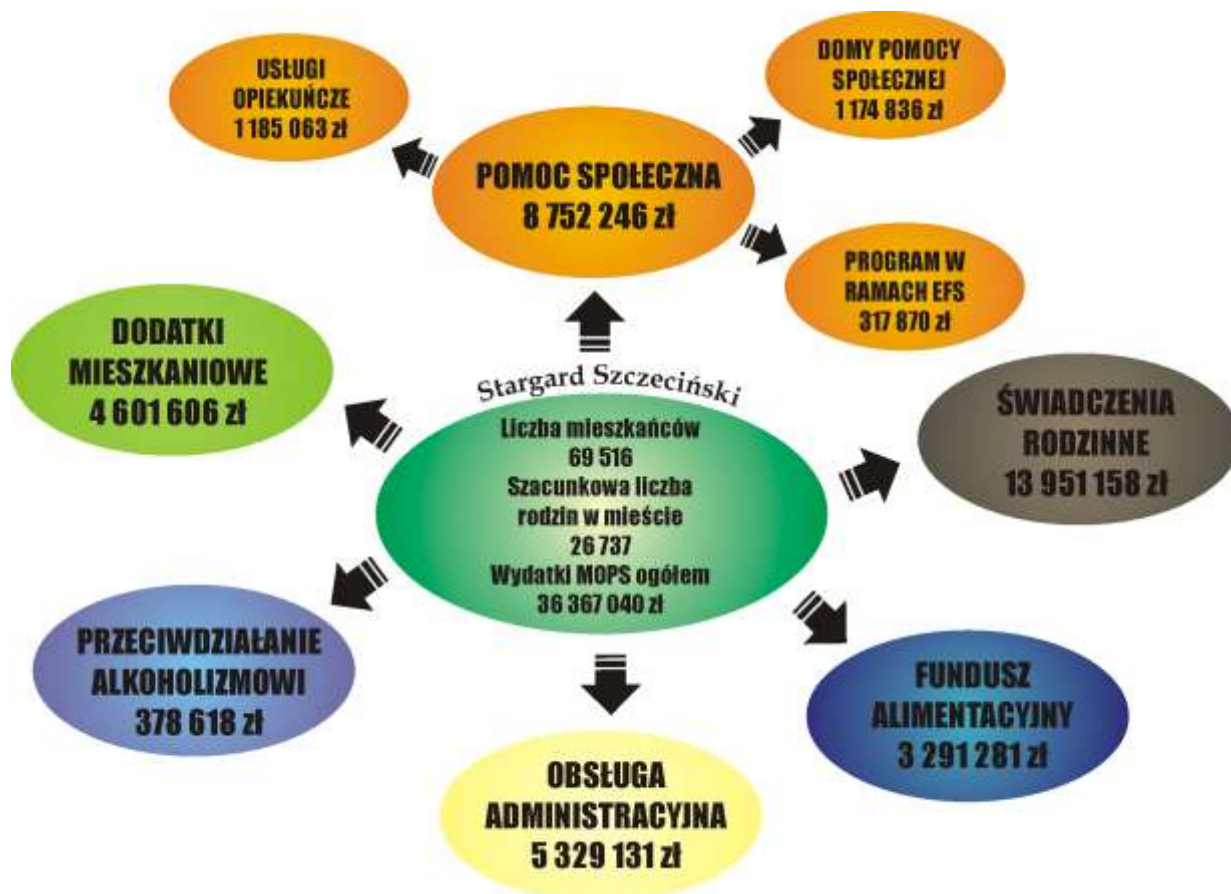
USŁUGI OPIEKUŃCZE 1 185 063 zł

DOMY POMOCY SPOŁECZNEJ 1 174 836 zł

POMOC SPOŁECZNA 8 752 246 zł

PROGRAM W RAMACH EFS 317 870 zł

DODATKI MIESZKANIOWE 4 601 606 zł

Stargard Szczeciński

Liczba mieszkańców 69 516
Szacunkowa liczba rodzin w mieście 26 737
Wydatki MOPS ogółem 36 367 040 zł

ŚWIADCZENIA RODZINNE 13 951 158 zł

PRZECIWDZIAŁANIE ALKOHOLIZMOWI 378 618 zł

FUNDUSZ ALIMENTACYJNY 3 291 281 zł

OBSŁUGA ADMINISTRACYJNA 5 329 131 zł